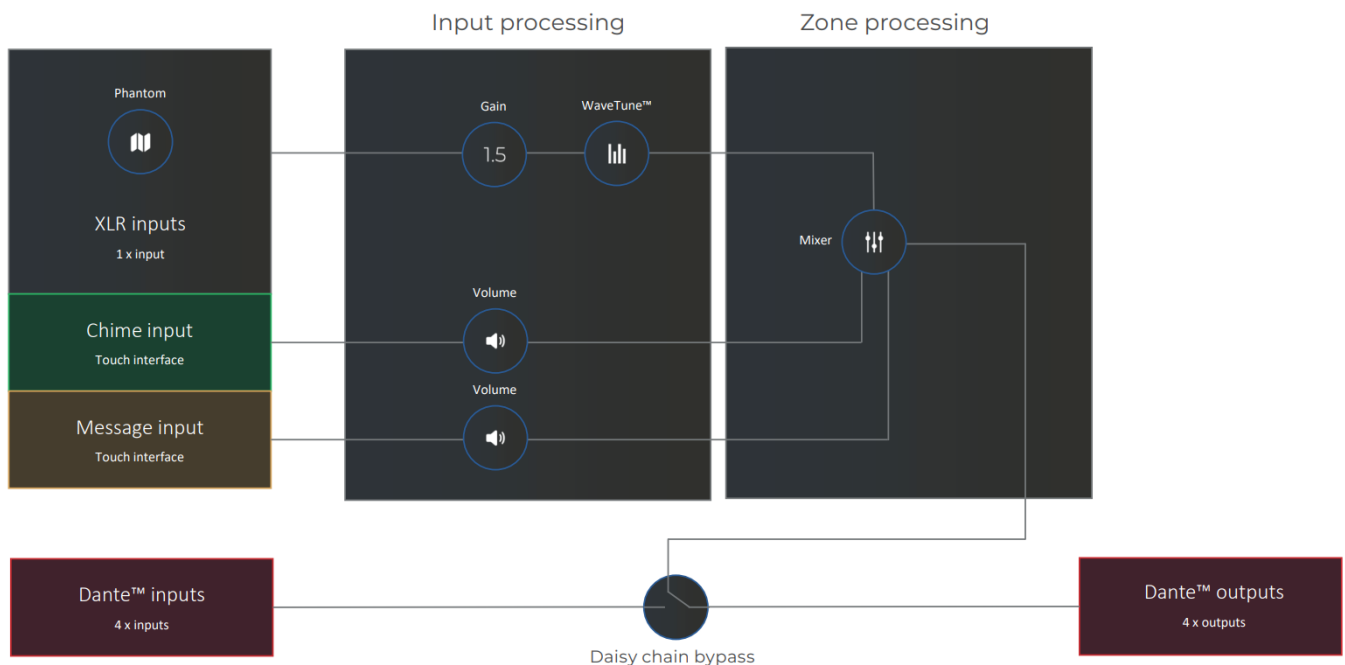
Input processing

Zone processing

Phantom

XLR inputs
1 x input

Chime input
Touch interface

Message input
Touch interface

Gain
1.5

WaveTune™

Volume

Volume

Mixer

Dante™ inputs
4 x inputs

Daisy chain bypass

Dante™ outputs
4 x outputs